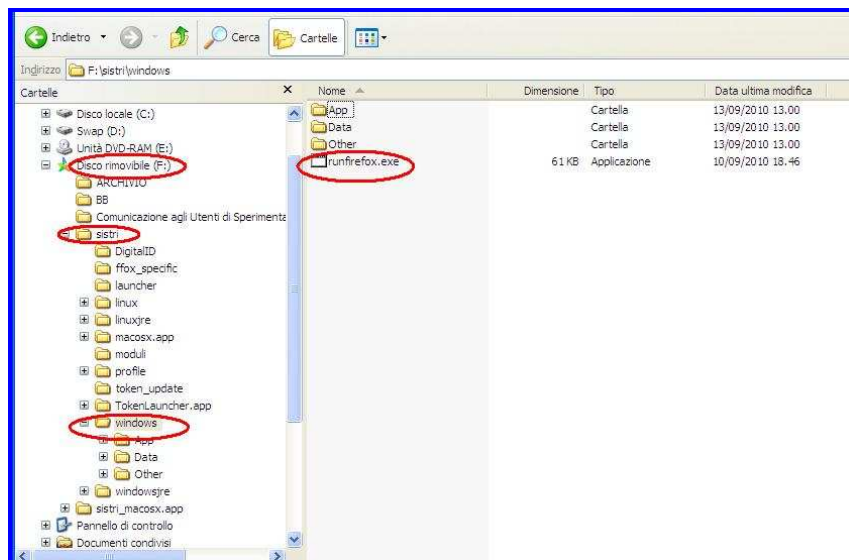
Indietro · Cerca Cartelle

Indirizzo F:\sistri\windows

Cartelle ×

Disco locale (C:)
Swap (D:)
Unità DVD-RAM (E:)
Disco rimovibile (F:)
ARCHIVIO
BB
Comunicazione agli Utenti di Sperimenta
sistri
DigitalID
ffox_specific
launcher
linux
linuxjre
macosx.app
moduli
profile
token_update
TokenLauncher.app
windows
App
Data
Other
windowsjre
sistri_macosx.app
Pannello di controllo
Documenti condivisi

| Nome | Dimensione | Tipo | Data ultima modifica |
|---|---|---|---|
| App | | Cartella | 13/09/2010 13.00 |
| Data | | Cartella | 13/09/2010 13.00 |
| Other | | Cartella | 13/09/2010 13.00 |
| runfirefox.exe | 61 KB | Applicazione | 10/09/2010 18.46 |